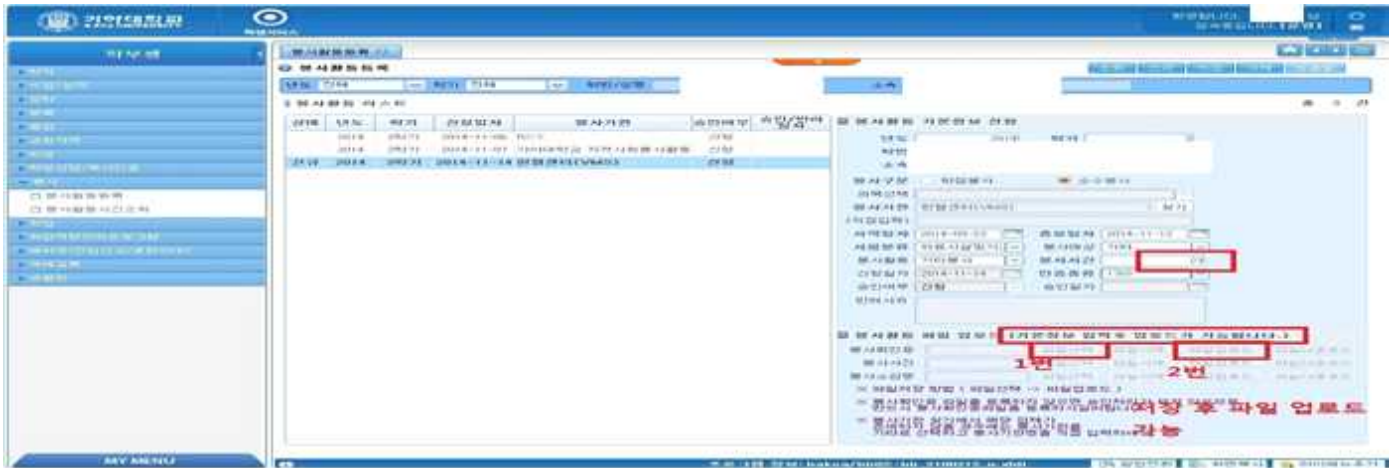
가천대학교

학부생

봉사활동등록

봉사활동등록

년도 2014 학기 2학기

봉사활동 리스트

| 상태 | 년도 | 학기 | 신청일자 | 봉사기관 | 승인여부 | 승인/반려일자 |
|---|---|---|---|---|---|---|
| | 2014 | 2학기 | 2014-11-06 | | 신청 | |
| | 2014 | 2학기 | 2014-11-07 | | 신청 | |
| | 2014 | 2학기 | 2014-11-14 | | 신청 | |

봉사활동 기본정보 신청

봉사활동 파일 업로드 (기본정보 입력후 업로드가 가능합니다.)

1번

2번

저장 후 파일 업로드 가능

MY MENU